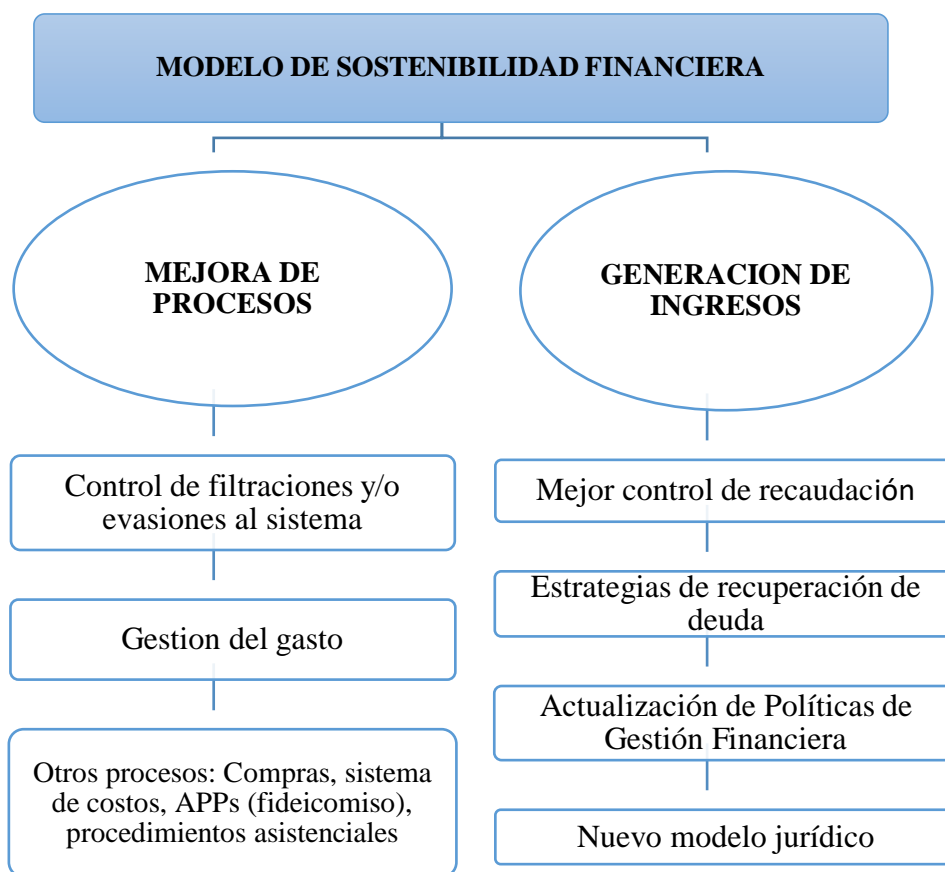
MODELO DE SOSTENIBILIDAD FINANCIERA

MEJORA DE PROCESOS

Control de filtraciones y/o evasiones al sistema

Gestion del gasto

Otros procesos: Compras, sistema de costos, APPs (fideicomiso), procedimientos asistenciales

GENERACION DE INGRESOS

Mejor control de recaudación

Estrategias de recuperación de deuda

Actualización de Políticas de Gestión Financiera

Nuevo modelo jurídico